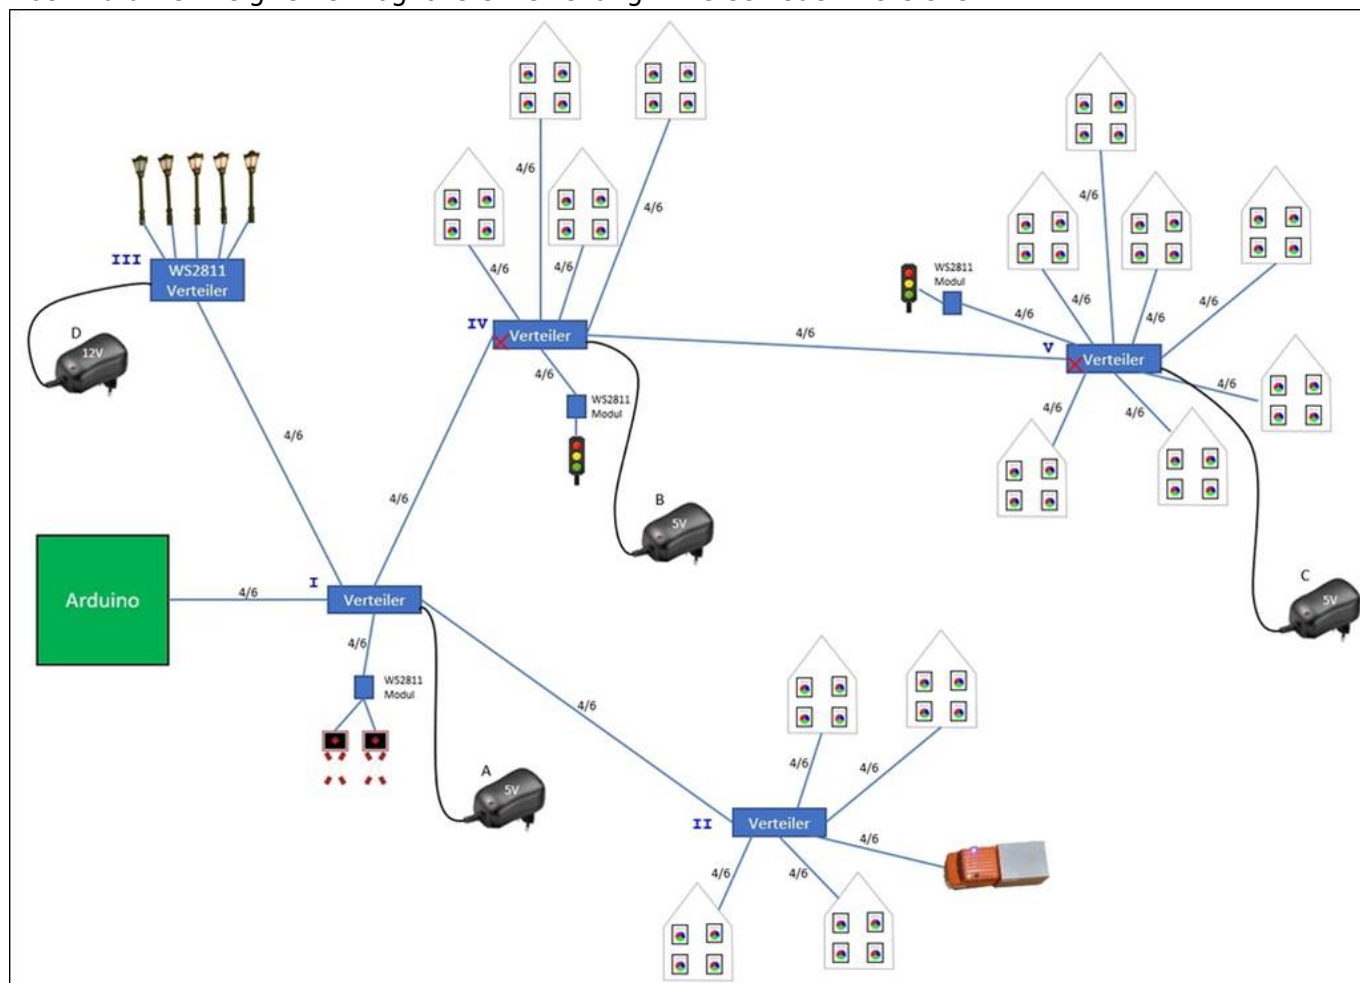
III
WS2811
Verteiler

D
12V

4/6

4/6
4/6
4/6
4/6
4/6

IV
Verteiler

4/6
WS2811
Modul

B
5V

4/6

WS2811
Modul

4/6
4/6
4/6
4/6
4/6

V
Verteiler

4/6
4/6
4/6

C
5V

Arduino

4/6

I
Verteiler

4/6
WS2811
Modul

A
5V

4/6

II
Verteiler

4/6
4/6
4/6
4/6
4/6